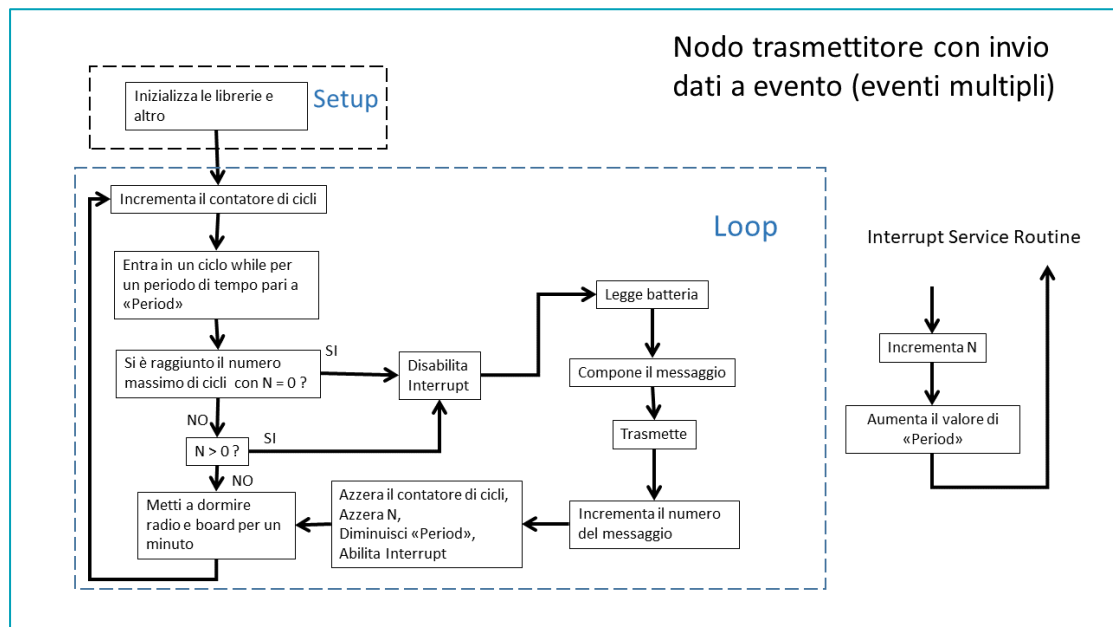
Nodo trasmettitore con invio dati a evento (eventi multipli)

Inizializza le librerie e altro

Setup

Incrementa il contatore di cicli

Loop

Entra in un ciclo while per un periodo di tempo pari a «Period»

Si è raggiunto il numero massimo di cicli con N = 0 ?

SI

Disabilita Interrupt

Legge batteria

Compone il messaggio

Trasmette

NO

N > 0 ?

SI

NO

Metti a dormire radio e board per un minuto

Azzera il contatore di cicli, Azzera N, Diminuisci «Period», Abilita Interrupt

Incrementa il numero del messaggio

Interrupt Service Routine

Incrementa N

Aumenta il valore di «Period»